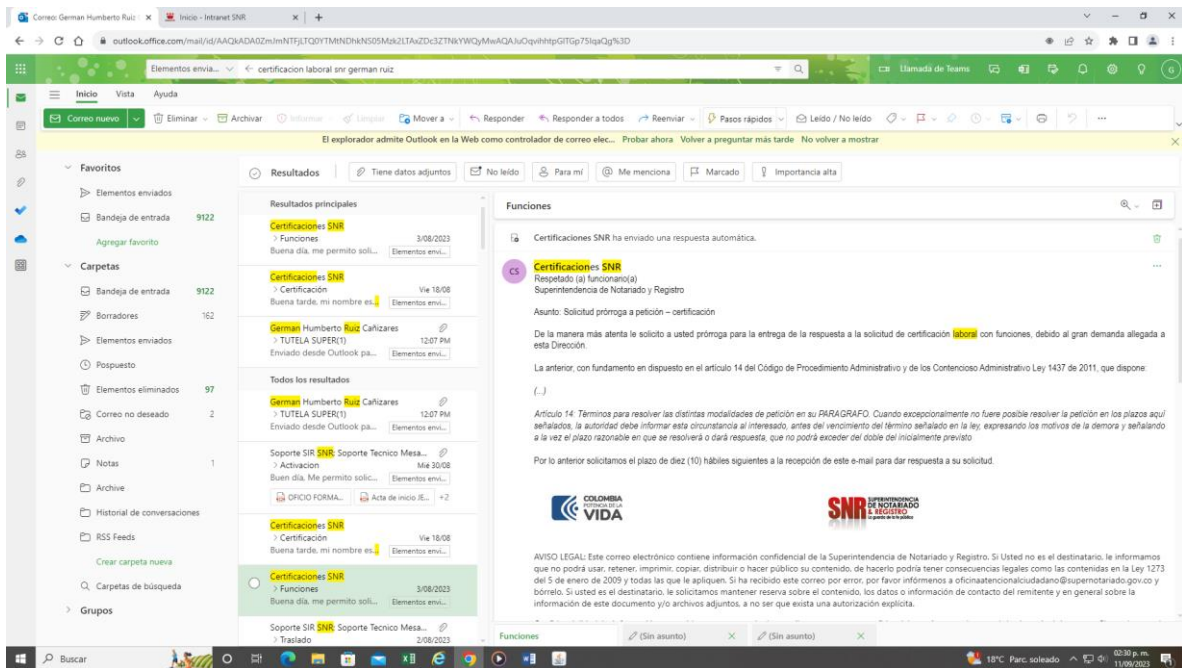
Correo: German Humberto Ruiz × | Inicio - Intranet SNR ×

outlook.office.com/mail/id/AAQkADA0ZmJmNTFjLTQ0YTMtNDhkNS05Mzk2LTAxZDc3ZTNkYWQyMwAQAJuOqvihhtpGITGp75IqaQg%3D

Elementos envia... ← certificacion laboral snr german ruiz

Llamada de Teams

Inicio Vista Ayuda

Correo nuevo | Eliminar | Archivar | Informar | Limpiar | Mover a | Responder | Responder a todos | Reenviar | Pasos rápidos | Leído / No leído

El explorador admite Outlook en la Web como controlador de correo elec... Probar ahora Volver a preguntar más tarde No volver a mostrar

Favoritos
Elementos enviados
Bandeja de entrada 9122
Agregar favorito
Carpetas
Bandeja de entrada 9122
Borradores 162
Elementos enviados
Pospuesto
Elementos eliminados 97
Correo no deseado 2
Archivo
Notas 1
Archive
Historial de conversaciones
RSS Feeds
Crear carpeta nueva
Carpetas de búsqueda
Grupos

Resultados | Tiene datos adjuntos | No leído | Para mí | Me menciona | Marcado | Importancia alta

Resultados principales

Certificaciones SNR
> Funciones 3/08/2023
Buena día, me permito soli... Elementos envi...

Certificaciones SNR
> Certificación Vie 18/08
Buena tarde, mi nombre es... Elementos envi...

German Humberto Ruiz Cañizares
> TUTELA SUPER(1) 12:07 PM
Enviado desde Outlook pa... Elementos envi...

Todos los resultados

German Humberto Ruiz Cañizares
> TUTELA SUPER(1) 12:07 PM
Enviado desde Outlook pa... Elementos envi...

Soporte SIR SNR: Soporte Tecnico Mesa...
> Activacion Mié 30/08
Buen día, Me permito solic... Elementos envi...
OFICIO FORMA... Acta de inicio JE... +2

Certificaciones SNR
> Certificación Vie 18/08
Buena tarde, mi nombre es... Elementos envi...

Certificaciones SNR
> Funciones 3/08/2023
Buena día, me permito soli... Elementos envi...

Soporte SIR SNR: Soporte Tecnico Mesa...
> Traslado 2/08/2023

Funciones

Certificaciones SNR ha enviado una respuesta automática.

CS Certificaciones SNR
Respetado (a) funcionario(a)
Superintendencia de Notariado y Registro

Asunto: Solicitud prórroga a petición – certificación

De la manera más atenta le solicito a usted prórroga para la entrega de la respuesta a la solicitud de certificación laboral con funciones, debido al gran demanda allegada a esta Dirección.

La anterior, con fundamento en dispuesto en el artículo 14 del Código de Procedimiento Administrativo y de los Contencioso Administrativo Ley 1437 de 2011, que dispone:

(...)

Artículo 14: Términos para resolver las distintas modalidades de petición en su PARAGRAFO. Cuando excepcionalmente no fuere posible resolver la petición en los plazos aquí señalados, la autoridad debe informar esta circunstancia al interesado, antes del vencimiento del término señalado en la ley, expresando los motivos de la demora y señalando a la vez el plazo razonable en que se resolverá o dará respuesta, que no podrá exceder del doble del inicialmente previsto

Por lo anterior solicitamos el plazo de diez (10) hábiles siguientes a la recepción de este e-mail para dar respuesta a su solicitud.

COLOMBIA POTENCIA DE LA VIDA

SNR SUPERINTENDENCIA DE NOTARIADO & REGISTRO La guarda de la fe pública

AVISO LEGAL: Este correo electrónico contiene información confidencial de la Superintendencia de Notariado y Registro. Si Usted no es el destinatario, le informamos que no podrá usar, retener, imprimir, copiar, distribuir o hacer público su contenido, de hacerlo podría tener consecuencias legales como las contenidas en la Ley 1273 del 5 de enero de 2009 y todas las que le apliquen. Si ha recibido este correo por error, por favor infórmenos a oficinaatencionalciudadano@supernotariado.gov.co y bórrelo. Si usted es el destinatario, le solicitamos mantener reserva sobre el contenido, los datos o información de contacto del remitente y en general sobre la información de este documento y/o archivos adjuntos, a no ser que exista una autorización explícita.

Funciones | (Sin asunto) × | (Sin asunto) ×

Buscar

18°C Parc. soleado 02:30 p. m. 11/09/2023